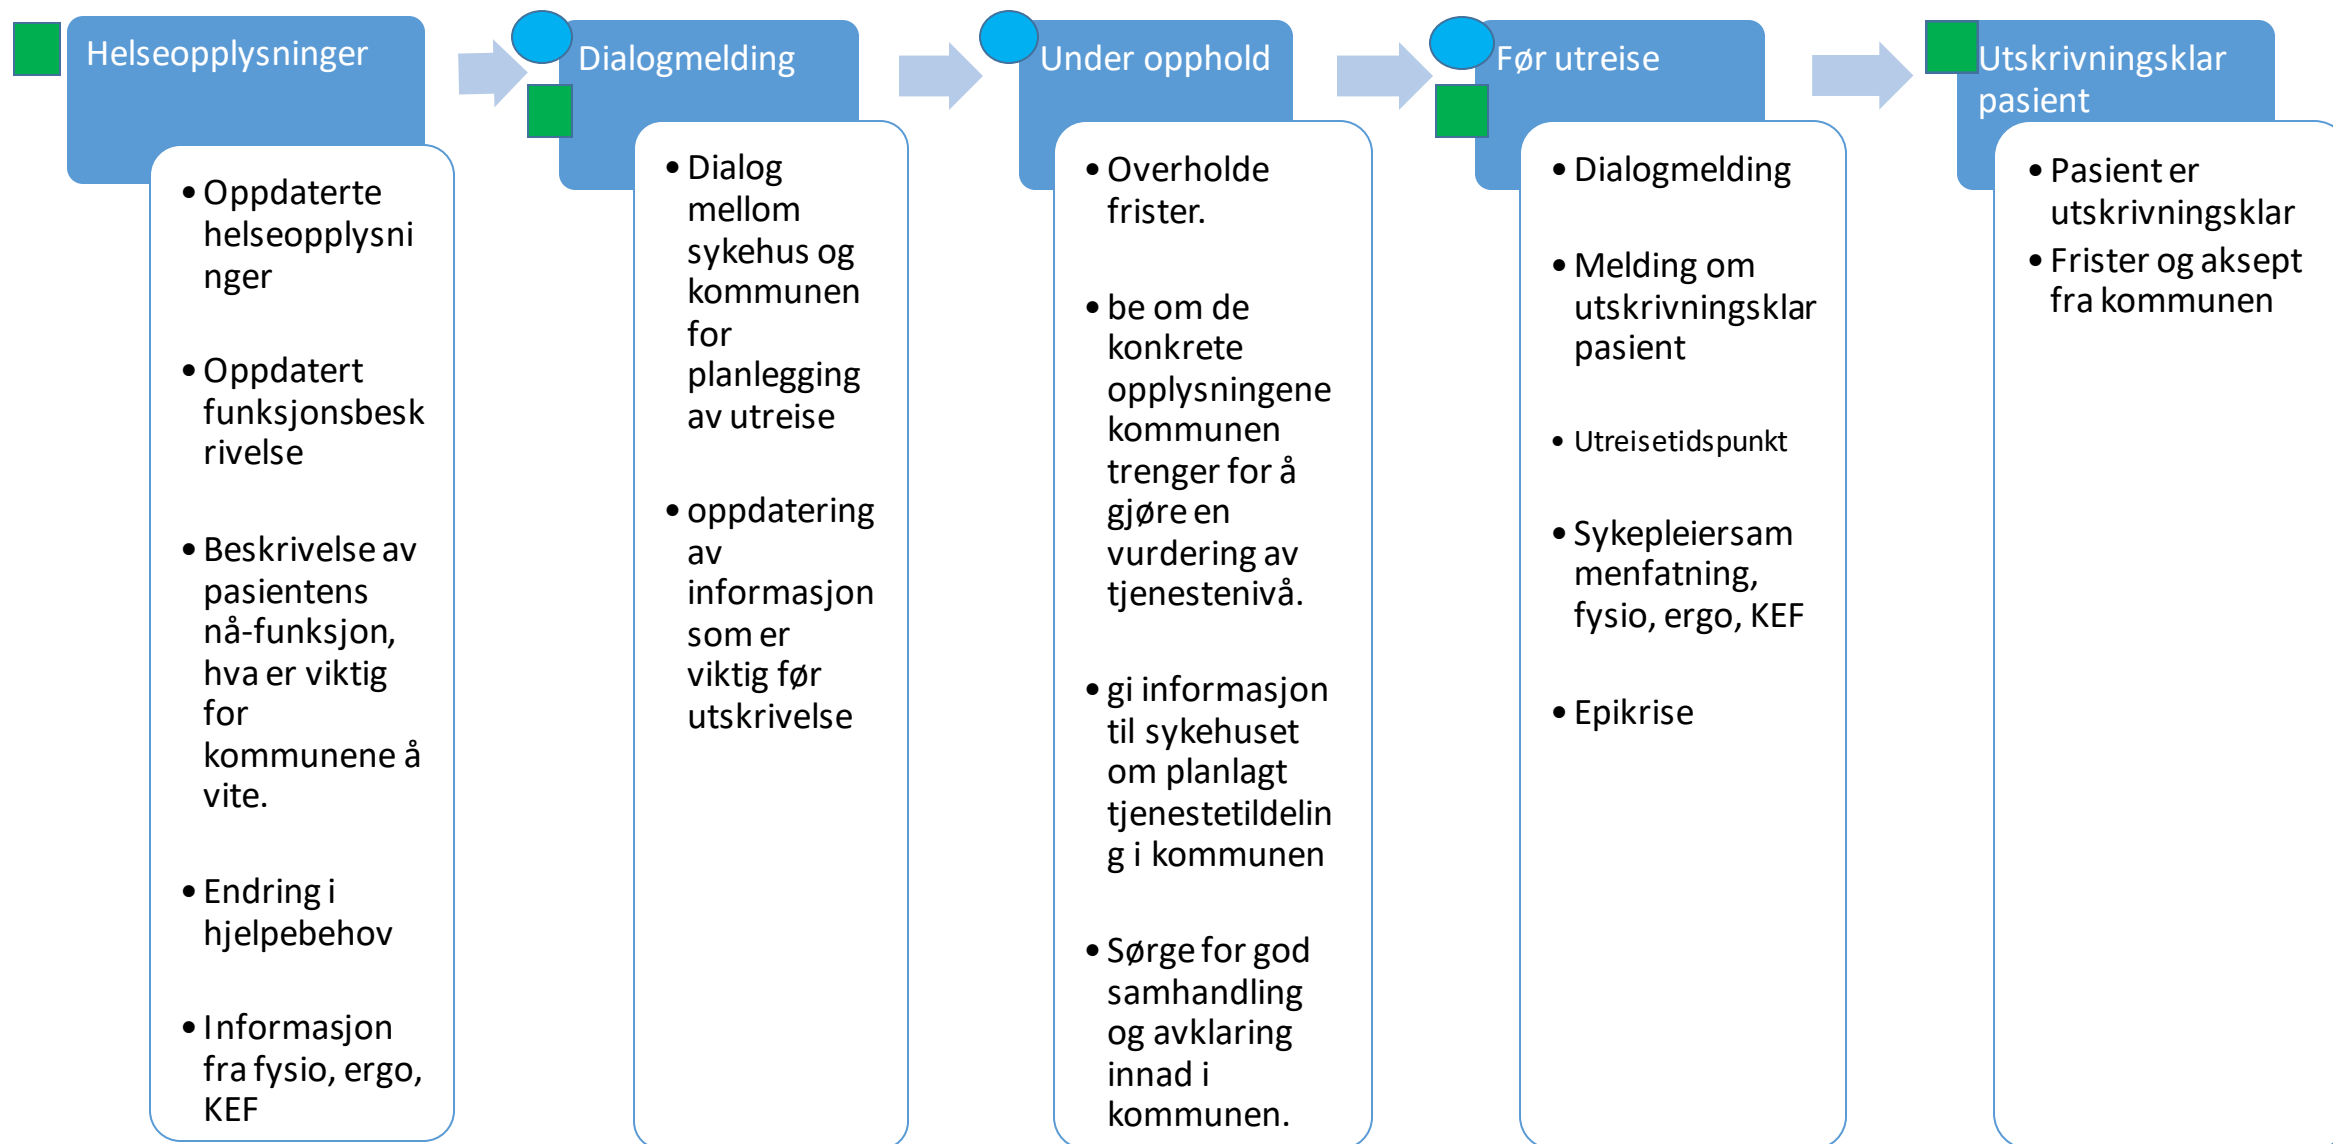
Helseopplysninger

- Oppdaterte helseopplysninger
- Oppdatert funksjonsbeskrivelse
- Beskrivelse av pasientens nå-funksjon, hva er viktig for kommunene å vite.
- Endring i hjelpebehov
- Informasjon fra fysio, ergo, KEF

Dialogmelding

- Dialog mellom sykehus og kommunen for planlegging av utreise
- oppdatering av informasjon som er viktig før utskrivelse

Under opphold

- Overholde frister.
- be om de konkrete opplysningene kommunen trenger for å gjøre en vurdering av tjenestenivå.
- gi informasjon til sykehuset om planlagt tjenestetildeling i kommunen
- Sørge for god samhandling og avklaring innad i kommunen.

Før utreise

- Dialogmelding
- Melding om utskrivningsklar pasient
- Utreisetidspunkt
- Sykepleiersammenfatning, fysio, ergo, KEF
- Epikrise

Utskrivningsklar pasient

- Pasient er utskrivningsklar
- Frister og aksept fra kommunen